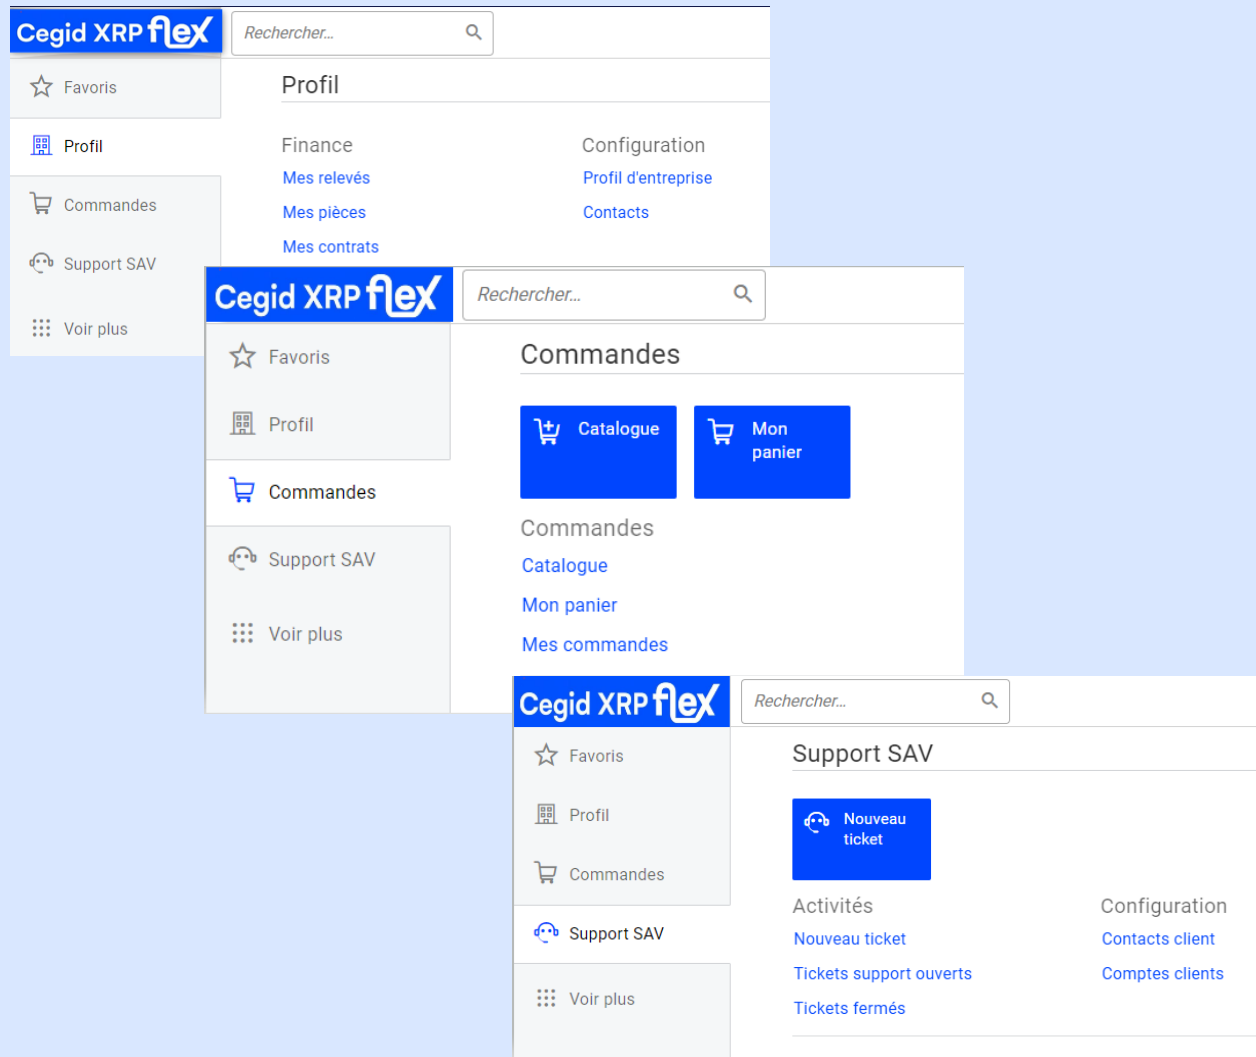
Cegid XRP flex

Rechercher...

Favoris

Profil

Commandes

Support SAV

Voir plus

Profil

Finance

Mes relevés

Mes pièces

Mes contrats

Configuration

Profil d'entreprise

Contacts

Cegid XRP flex

Rechercher...

Favoris

Profil

Commandes

Support SAV

Voir plus

Commandes

Catalogue

Mon panier

Commandes

Catalogue

Mon panier

Mes commandes

Cegid XRP flex

Rechercher...

Favoris

Profil

Commandes

Support SAV

Voir plus

Support SAV

Nouveau ticket

Activités

Nouveau ticket

Tickets support ouverts

Tickets fermés

Configuration

Contacts client

Comptes clients